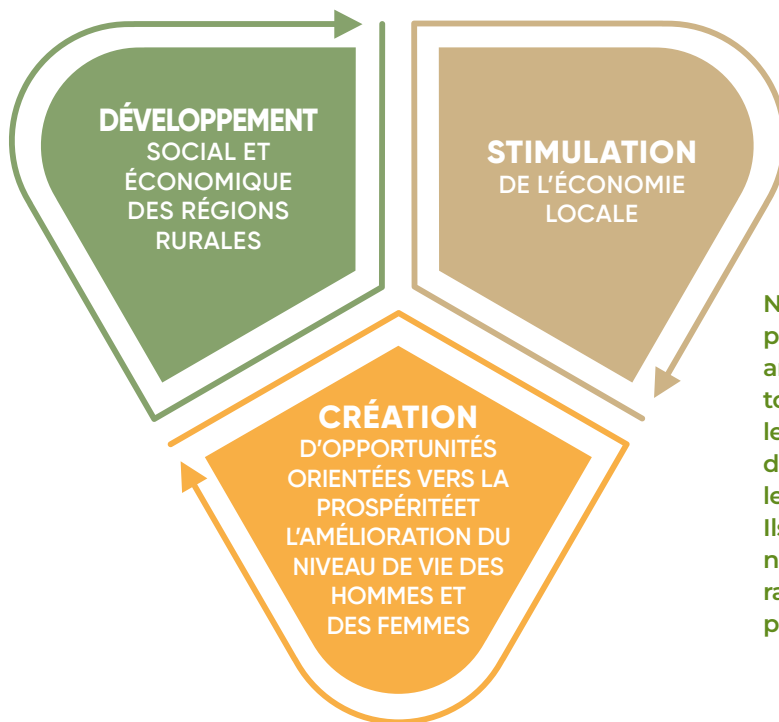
DÉVELOPPEMENT
SOCIAL ET ÉCONOMIQUE DES RÉGIONS RURALES

STIMULATION
DE L'ÉCONOMIE LOCALE

CRÉATION
D'OPPORTUNITÉS ORIENTÉES VERS LA PROSPÉRITÉET L'AMÉLIORATION DU NIVEAU DE VIE DES HOMMES ET DES FEMMES

N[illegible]
p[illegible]
a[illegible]
to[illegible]
le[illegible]
d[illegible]
le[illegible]
Ils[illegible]
n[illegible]
ra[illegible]
p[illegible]